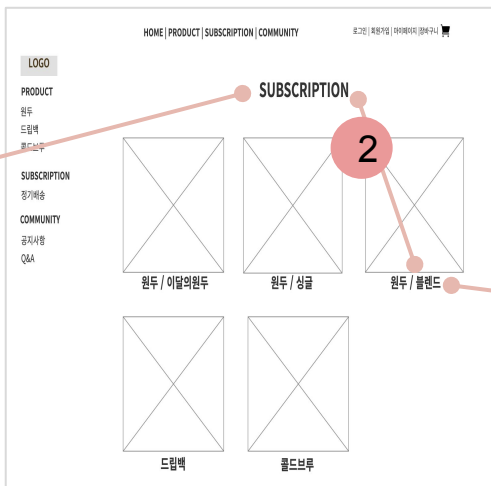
HOME | PRODUCT | SUBSCRIPTION | COMMUNITY

로그인 | 회원가입 | 마이페이지 | 장바구니

LOGO

PRODUCT
원두
드립백
콜드브루

SUBSCRIPTION
정기배송

COMMUNITY
공지사항
Q&A

SUBSCRIPTION

2

원두 / 이달의원두

원두 / 싱글

원두 / 블렌드

드립백

콜드브루